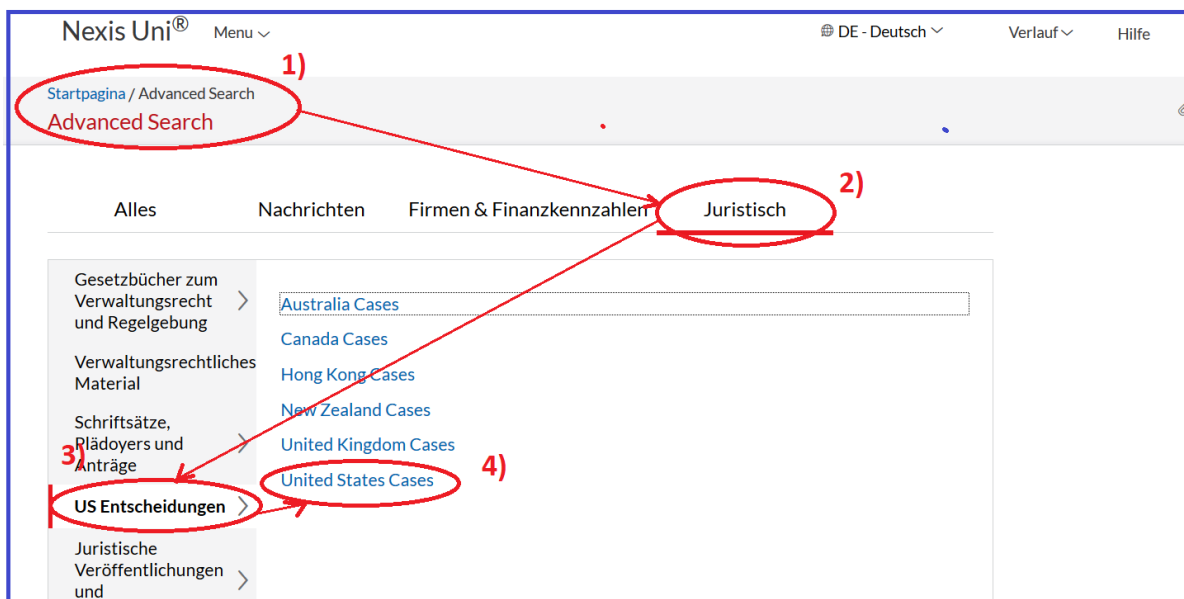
Nexis Uni® Menu

DE - Deutsch

Verlauf

Hilfe

1)

Startpagina / Advanced Search

Advanced Search

2)

Alles

Nachrichten

Firmen & Finanzkennzahlen

Juristisch

Gesetzbücher zum Verwaltungsrecht und Regelgebung

Verwaltungsrechtliches Material

Schriftsätze, Plädoyers und Anträge

3)

US Entscheidungen

Juristische Veröffentlichungen und

Australia Cases

Canada Cases

Hong Kong Cases

New Zealand Cases

United Kingdom Cases

4)

United States Cases